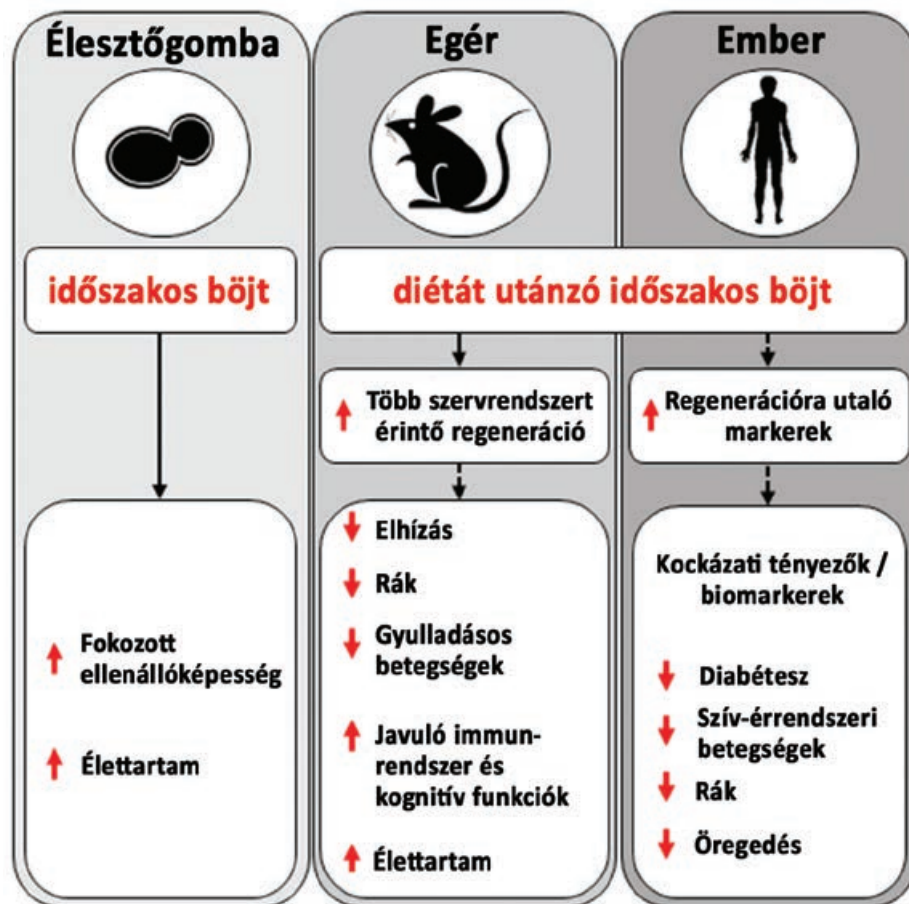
Élesztőgomba

Egér

Ember

időszakos böjt

diétát utánzó időszakos böjt

↑ Több szervrendszert érintő regeneráció

↑ Regenerációra utaló markerek

↑ Fokozott ellenállóképesség

↑ Élettartam

↓ Elhízás

↓ Rák

↓ Gyulladásos betegségek

↑ Javuló immunrendszer és kognitív funkciók

↑ Élettartam

Kockázati tényezők / biomarkerek

↓ Diabétesz

↓ Szív-érrendszeri betegségek

↓ Rák

↓ Öregedés